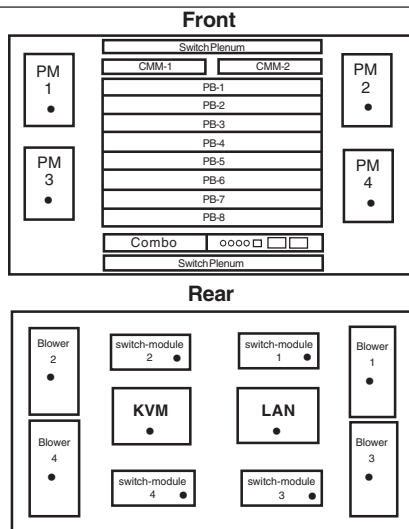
Front

Switch Plenum

PM 1

CMM-1

CMM-2

PM 2

PB-1

PB-2

PB-3

PB-4

PM 3

PB-5

PM 4

PB-6

PB-7

PB-8

Combo

Switch Plenum

Rear

Blower 2

switch-module 2

switch-module 1

Blower 1

KVM

LAN

Blower 4

Blower 3

switch-module 4

switch-module 3